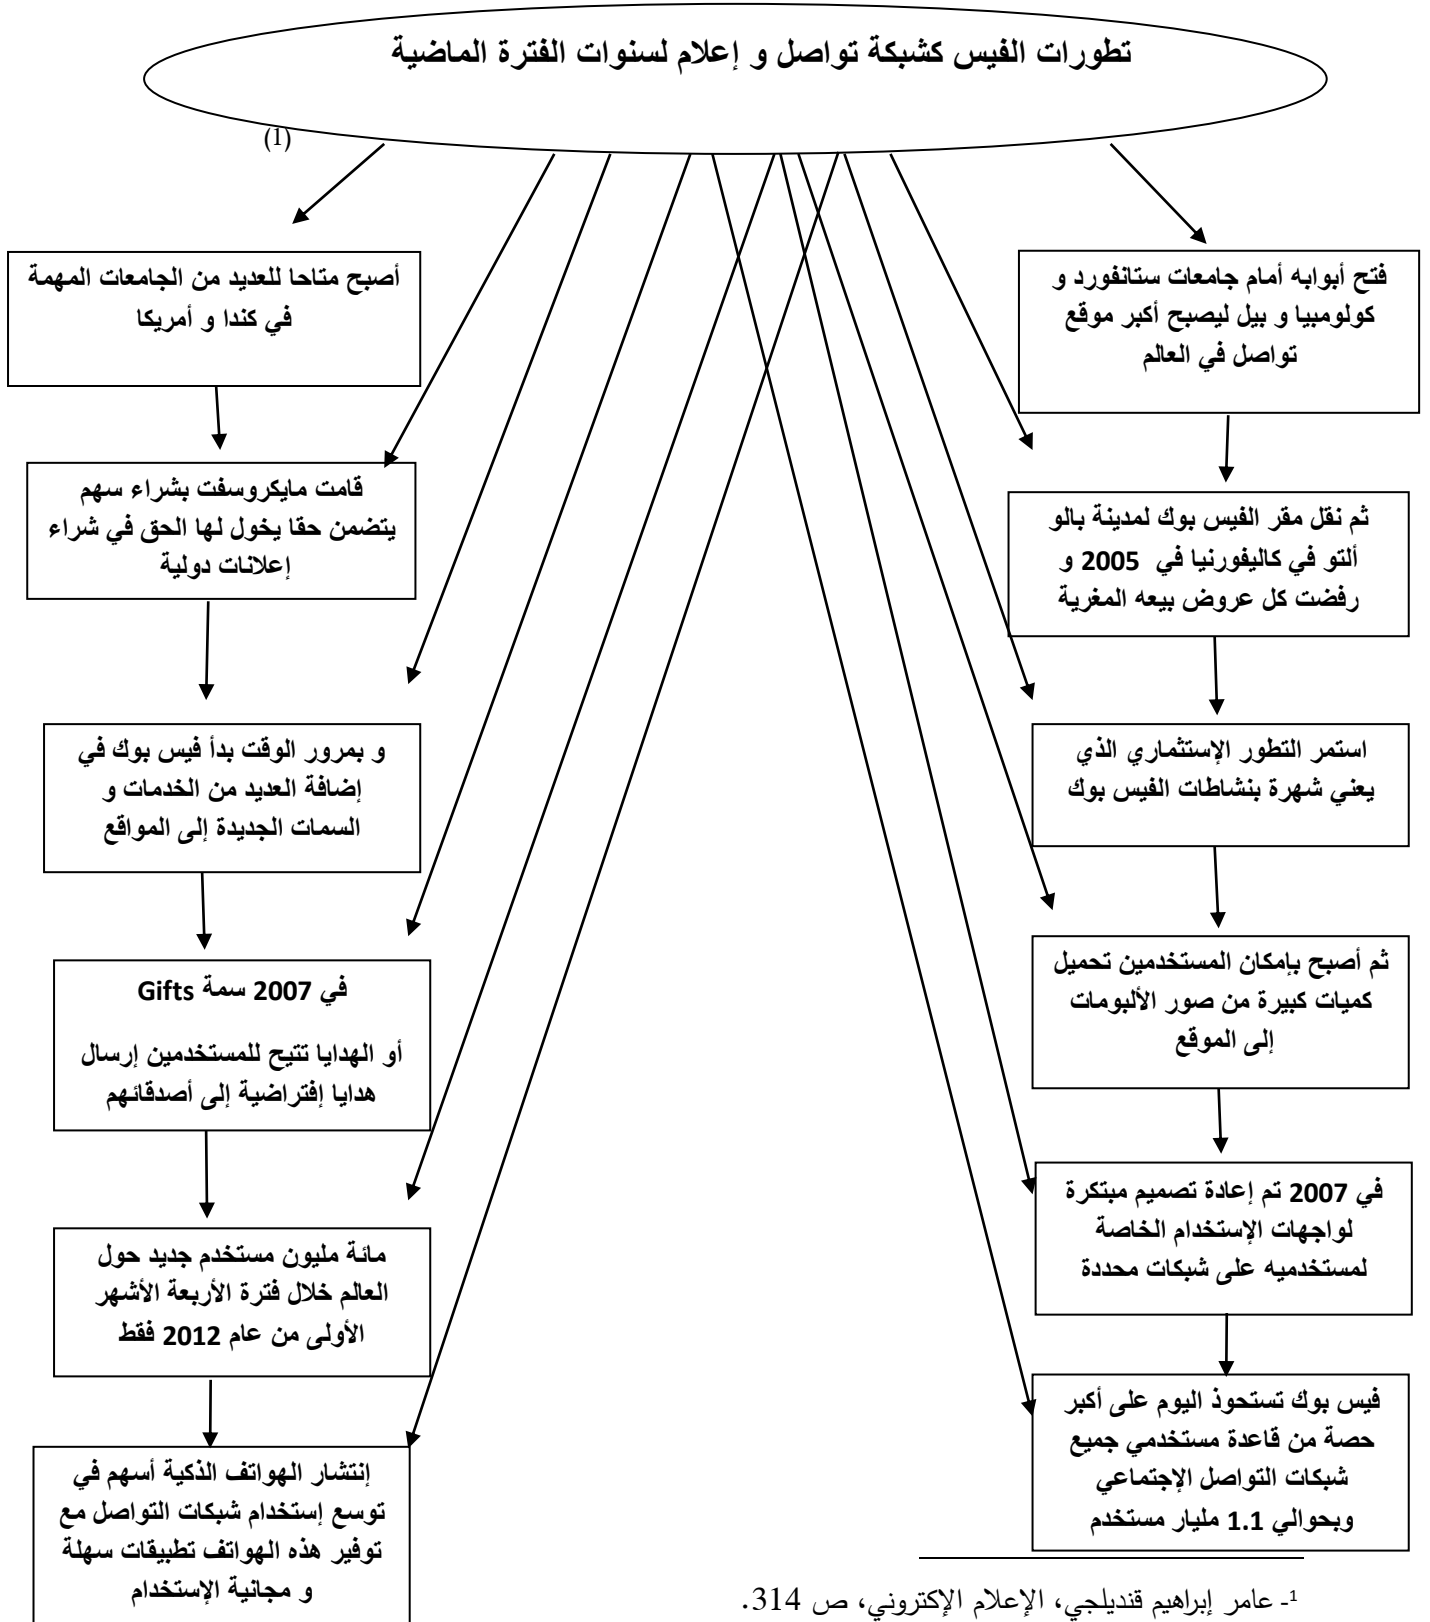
تطورات الفيس كشبكة تواصل و إعلام لسنوات الفترة الماضية

(1)

فتح أبوابه أمام جامعات ستانفورد و كولومبيا و بيل ليصبح أكبر موقع تواصل في العالم

ثم نقل مقر الفيس بوك لمدينة بالو ألتو في كاليفورنيا في 2005 و رفضت كل عروض بيعه المغرية

استمر التطور الإستثماري الذي يعني شهرة بنشاطات الفيس بوك

ثم أصبح بإمكان المستخدمين تحميل كميات كبيرة من صور الألبومات إلى الموقع

في 2007 تم إعادة تصميم مبتكرة لواجهات الإستخدام الخاصة لمستخدميه على شبكات محددة

فيس بوك تستحوذ اليوم على أكبر حصة من قاعدة مستخدمي جميع شبكات التواصل الإجتماعي وبحوالي 1.1 مليار مستخدم

أصبح متاحا للعديد من الجامعات المهمة في كندا و أمريكا

قامت مايكروسفت بشراء سهم يتضمن حقا يخول لها الحق في شراء إعلانات دولية

و بمرور الوقت بدأ فيس بوك في إضافة العديد من الخدمات و السمات الجديدة إلى المواقع

في 2007 سمة Gifts

أو الهدايا تتيح للمستخدمين إرسال هدايا إفتراضية إلى أصدقائهم

مائة مليون مستخدم جديد حول العالم خلال فترة الأربعة الأشهر الأولى من عام 2012 فقط

إنتشار الهواتف الذكية أسهم في توسع إستخدام شبكات التواصل مع توفير هذه الهواتف تطبيقات سهلة و مجانية الإستخدام

1- عامر إبراهيم قنديلجي، الإعلام الإلكتروني، ص 314.